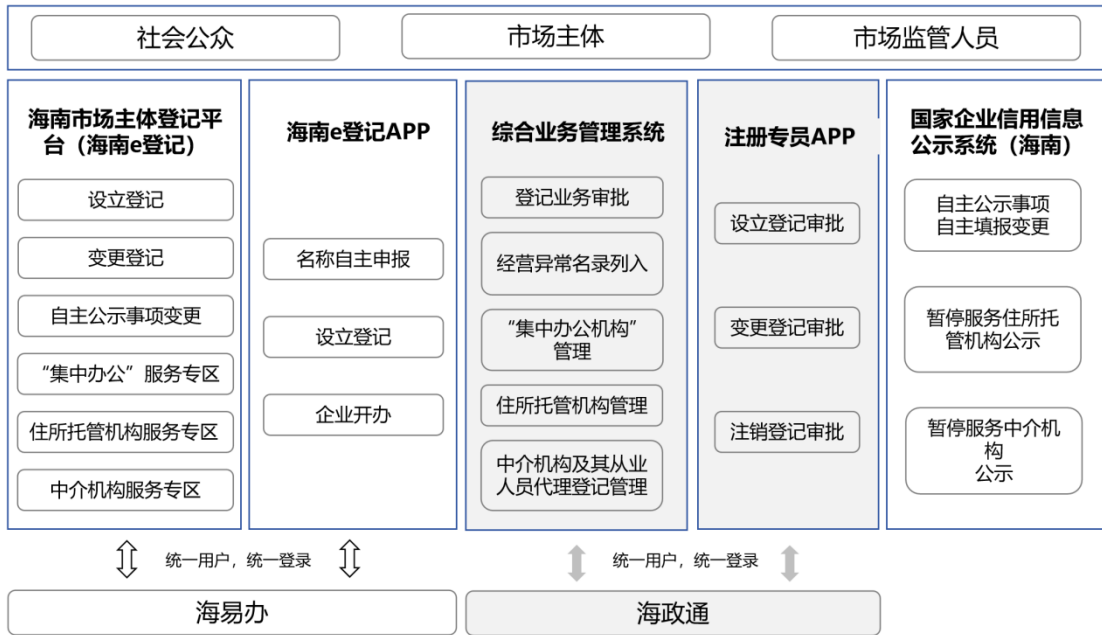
社会公众

市场主体

市场监管人员

海南市场主体登记平台（海南e登记）

设立登记

变更登记

自主公示事项变更

“集中办公”服务专区

住所托管机构服务专区

中介机构服务专区

海南e登记APP

名称自主申报

设立登记

企业开办

综合业务管理系统

登记业务审批

经营异常名录列入

“集中办公机构”管理

住所托管机构管理

中介机构及其从业人员代理登记管理

注册专员APP

设立登记审批

变更登记审批

注销登记审批

国家企业信用信息公示系统（海南）

自主公示事项
自主填报变更

暂停服务住所托管机构公示

暂停服务中介机构
公示

统一用户，统一登录

统一用户，统一登录

海易办

海政通